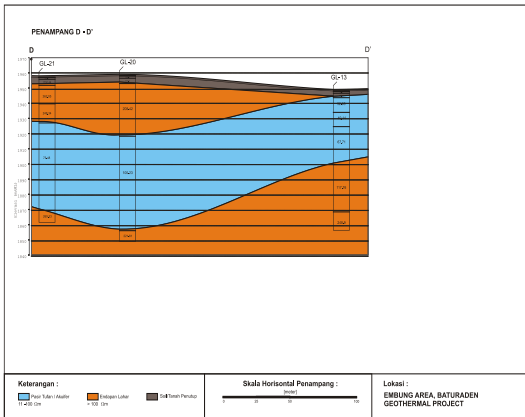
PENAMPANG D - D'

D

D'

GL-21

GL-20

GL-13

Keterangan :

Pasir Tufan / Akuifer

Endapan Lahar

Soil/Tanah Penutup

Skala Horisontal Penampang :

[meter]

0

50

100

Lokasi :

EMBUNG AREA, BATURADEN GEOTHERMAL PROJECT